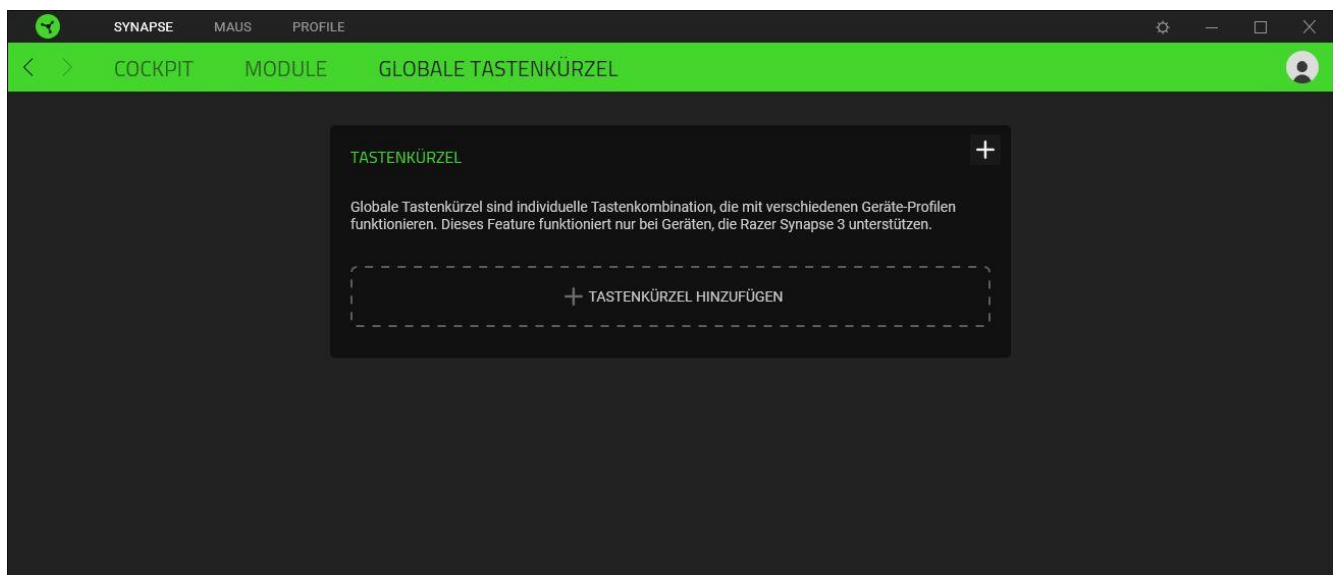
SYNAPSE MAUS PROFILE

COCKPIT MODULE GLOBALE TASTENKÜRZEL

TASTENKÜRZEL

+

Globale Tastenkürzel sind individuelle Tastenkombination, die mit verschiedenen Geräte-Profilen funktionieren. Dieses Feature funktioniert nur bei Geräten, die Razer Synapse 3 unterstützen.

+ TASTENKÜRZEL HINZUFÜGEN